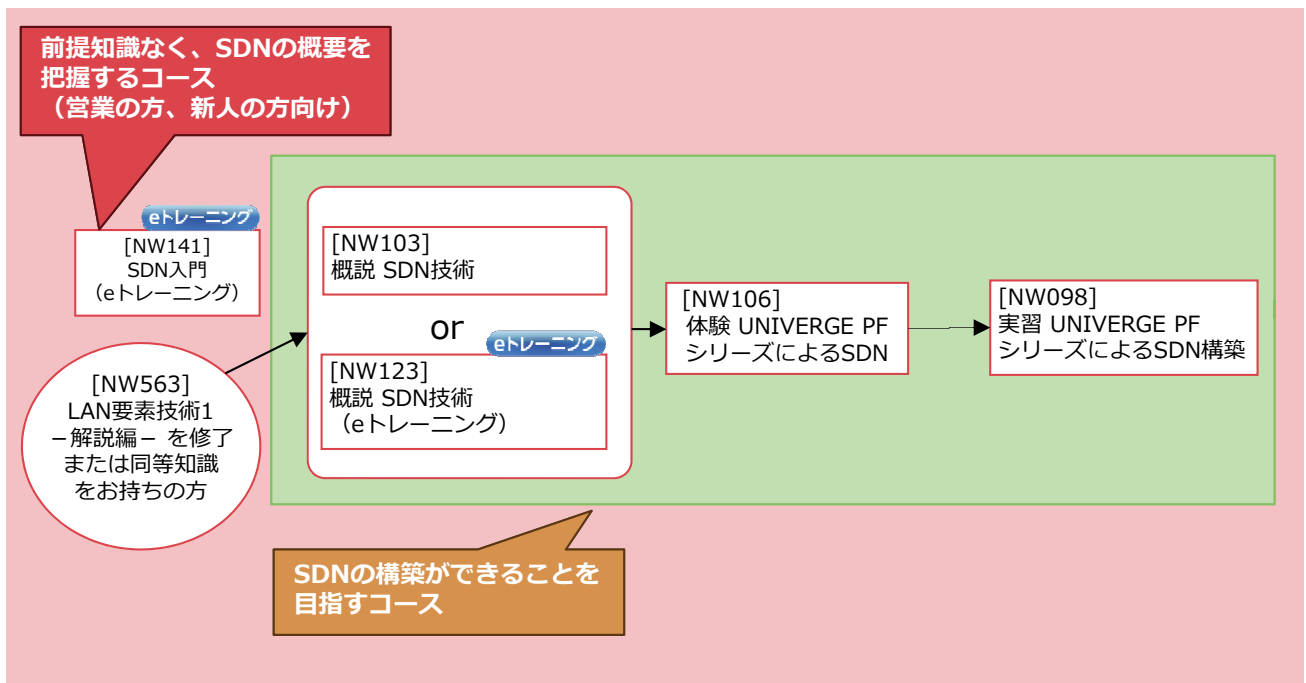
前提知識なく、SDNの概要を把握するコース
（営業の方、新人の方向け）

eトレーニング

[NW141]
SDN入門
（eトレーニング）

[NW563]
LAN要素技術1
－解説編－ を修了
または同等知識
をお持ちの方

[NW103]
概説 SDN技術

or

eトレーニング

[NW123]
概説 SDN技術
（eトレーニング）

[NW106]
体験 UNIVERGE PF
シリーズによるSDN

[NW098]
実習 UNIVERGE PF
シリーズによるSDN構築

SDNの構築ができることを
目指すコース